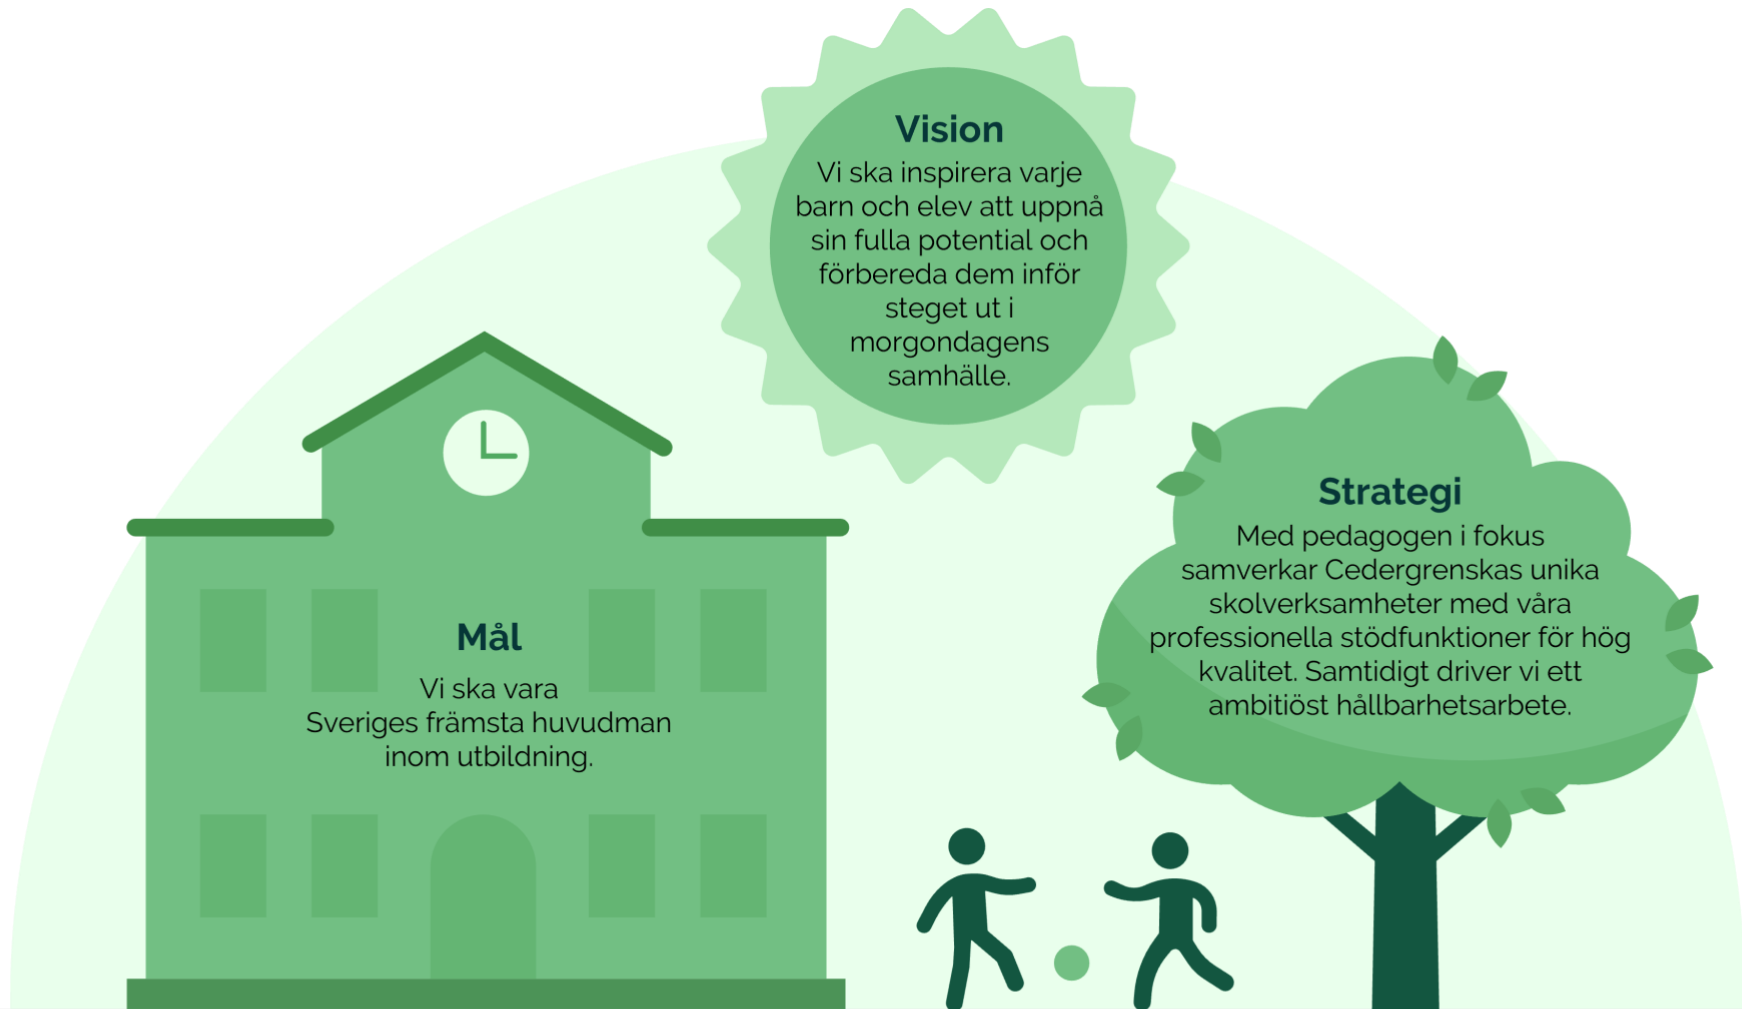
Vision
Vi ska inspirera varje barn och elev att uppnå sin fulla potential och förbereda dem inför steget ut i morgondagens samhälle.

Mål
Vi ska vara Sveriges främsta huvudman inom utbildning.

Strategi
Med pedagogen i fokus samverkar Cedergrenskas unika skolverksamheter med våra professionella stödfunktioner för hög kvalitet. Samtidigt driver vi ett ambitiöst hållbarhetsarbete.